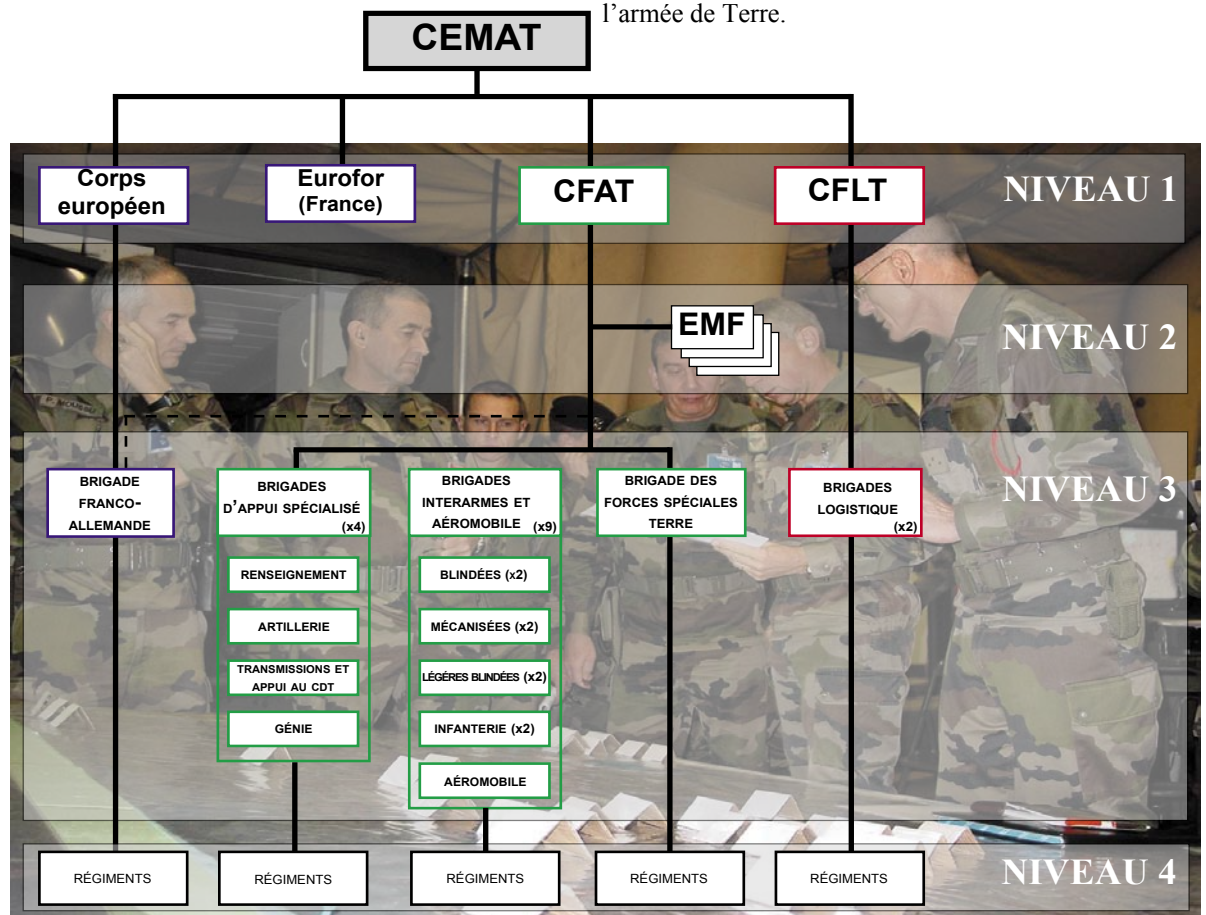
l'armée de Terre.

CEMAT

Corps européen

Eurofor (France)

CFAT

CFLT

NIVEAU 1

EMF

NIVEAU 2

BRIGADE FRANCO-ALLEMANDE

BRIGADES D'APPUI SPÉCIALISÉ (x4)

RENSEIGNEMENT

ARTILLERIE

TRANSMISSIONS ET APPUI AU CDT

GÉNIE

BRIGADES INTERARMES ET AÉROMOBILE (x9)

BLINDÉES (x2)

MÉCANISÉES (x2)

LÉGÈRES BLINDÉES (x2)

INFANTERIE (x2)

AÉROMOBILE

BRIGADE DES FORCES SPÉCIALES TERRE

BRIGADES LOGISTIQUE (x2)

NIVEAU 3

RÉGIMENTS

RÉGIMENTS

RÉGIMENTS

RÉGIMENTS

RÉGIMENTS

NIVEAU 4